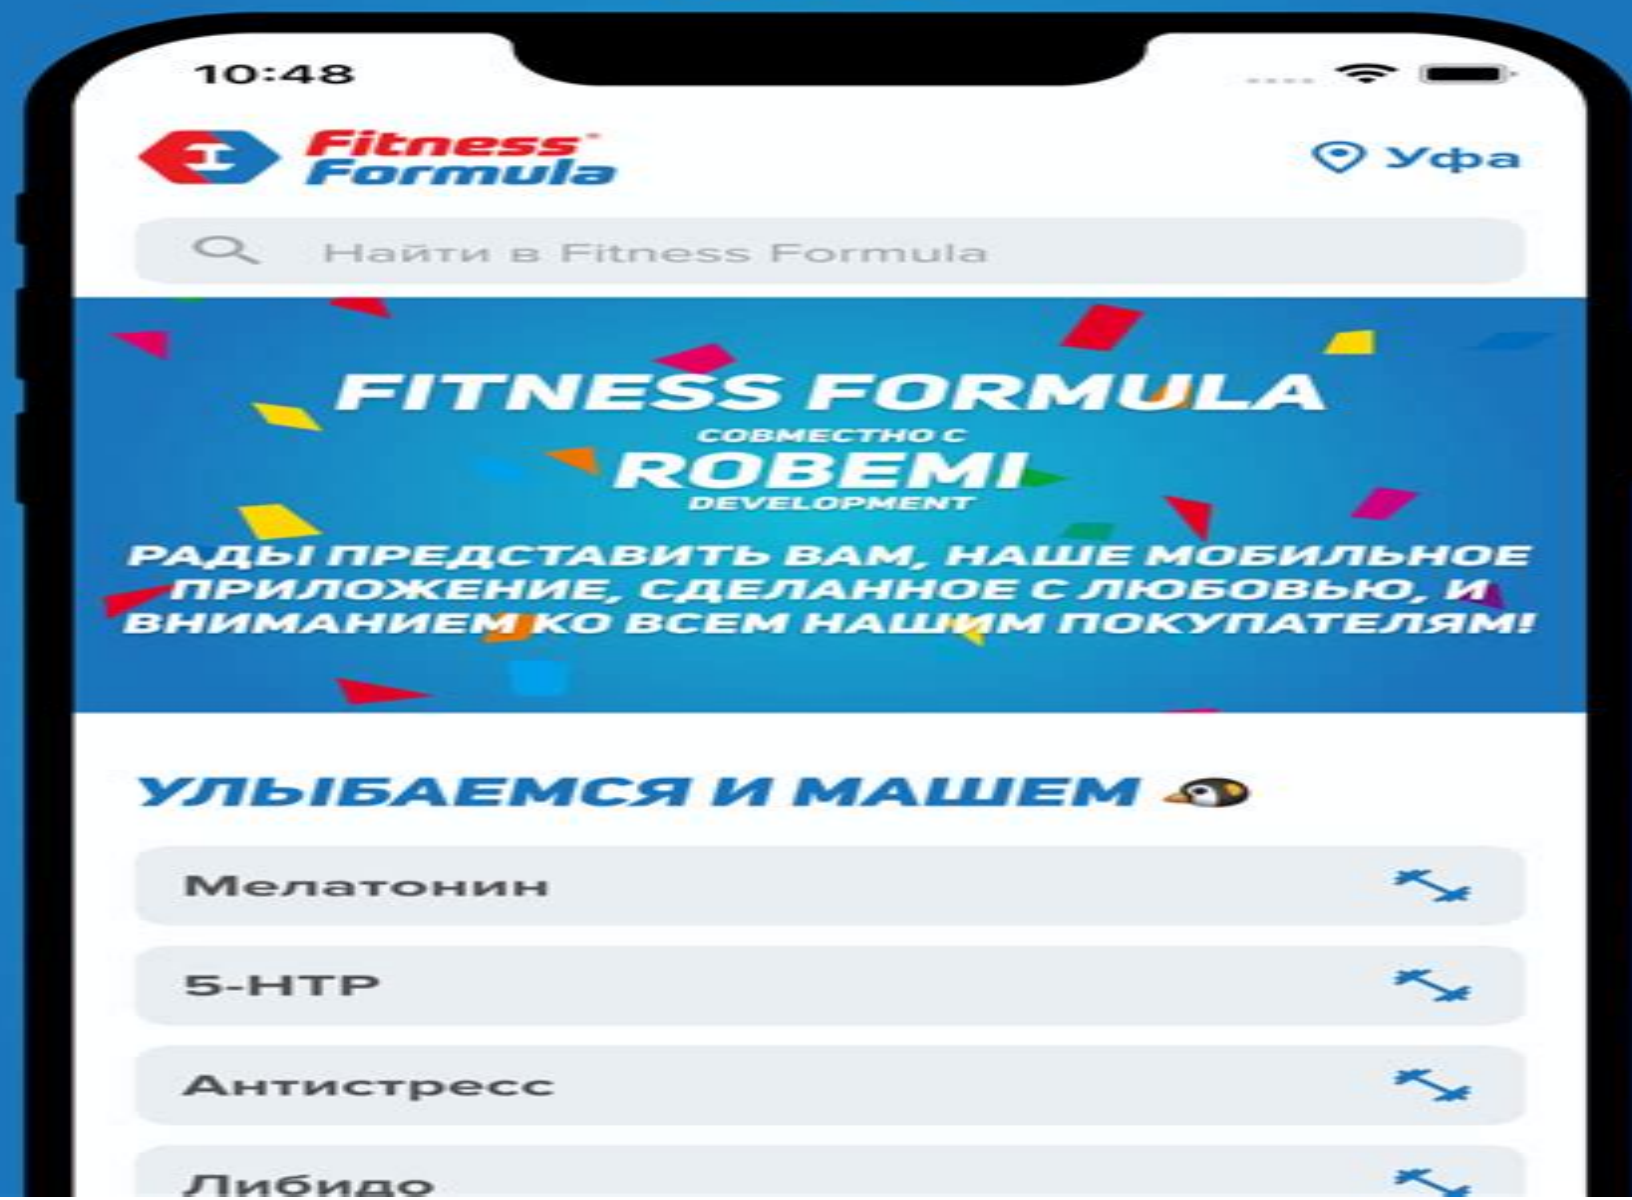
10:48

Fitness Formula

Уфа

Найти в Fitness Formula

FITNESS FORMULA
СОВМЕСТНО С
ROBEMI
DEVELOPMENT

РАДЫ ПРЕДСТАВИТЬ ВАМ, НАШЕ МОБИЛЬНОЕ ПРИЛОЖЕНИЕ, СДЕЛАННОЕ С ЛЮБОВЬЮ, И ВНИМАНИЕМ КО ВСЕМ НАШИМ ПОКУПАТЕЛЯМ!

УЛЫБАЕМСЯ И МАШЕМ

Мелатонин

5-HTP

Антистресс

Либидо